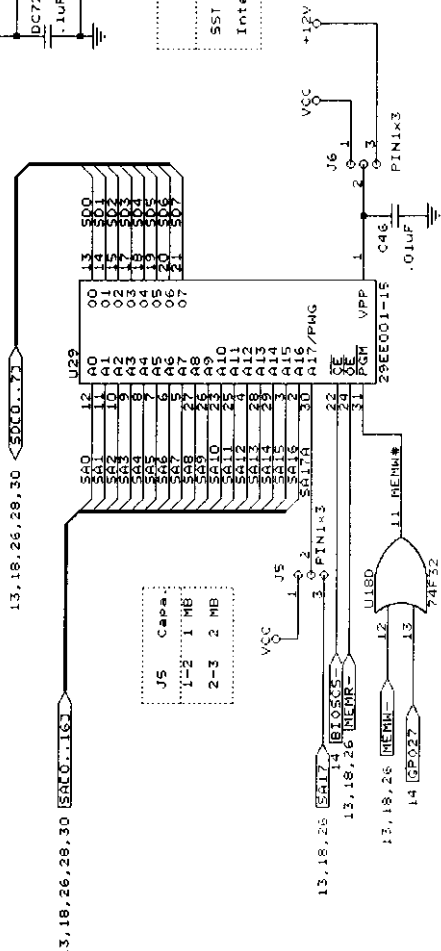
DC7
.1uF

SST
Inte

+12V

VCC

J6
1
2
3
PIN1x3

C46
.01uF

13,18,26,28,30 SDO0..7

SD0
SD1
SD2
SD3
SD4
SD5
SD6
SD7

13
14
15
17
18
19
20
21

O0
O1
O2
O3
O4
O5
O6
O7

VPP
1

29EE001-15

U29

A0
A1
A2
A3
A4
A5
A6
A7
A8
A9
A10
A11
A12
A13
A14
A15
A16
A17/PWG

CE
OE
PGM

12
11
10
9
8
7
6
5
27
26
23
25
4
28
29
3
2
30

22
24
31

SA0
SA1
SA2
SA3
SA4
SA5
SA6
SA7
SA8
SA9
SA10
SA11
SA12
SA13
SA14
SA15
SA16
SA17A

3,18,26,28,30 SA0..16

| J5 | Capa. |
|---|---|
| 1-2 | 1 MB |
| 2-3 | 2 MB |

VCC
1
J5
2
3
PIN1x3

13,18,26 SA17

14 BIOSCS

13,18,26 MEMR-

U18D
11 MEMW#
12
13
74F32

13,18,26 MEMW-

14 GPO27